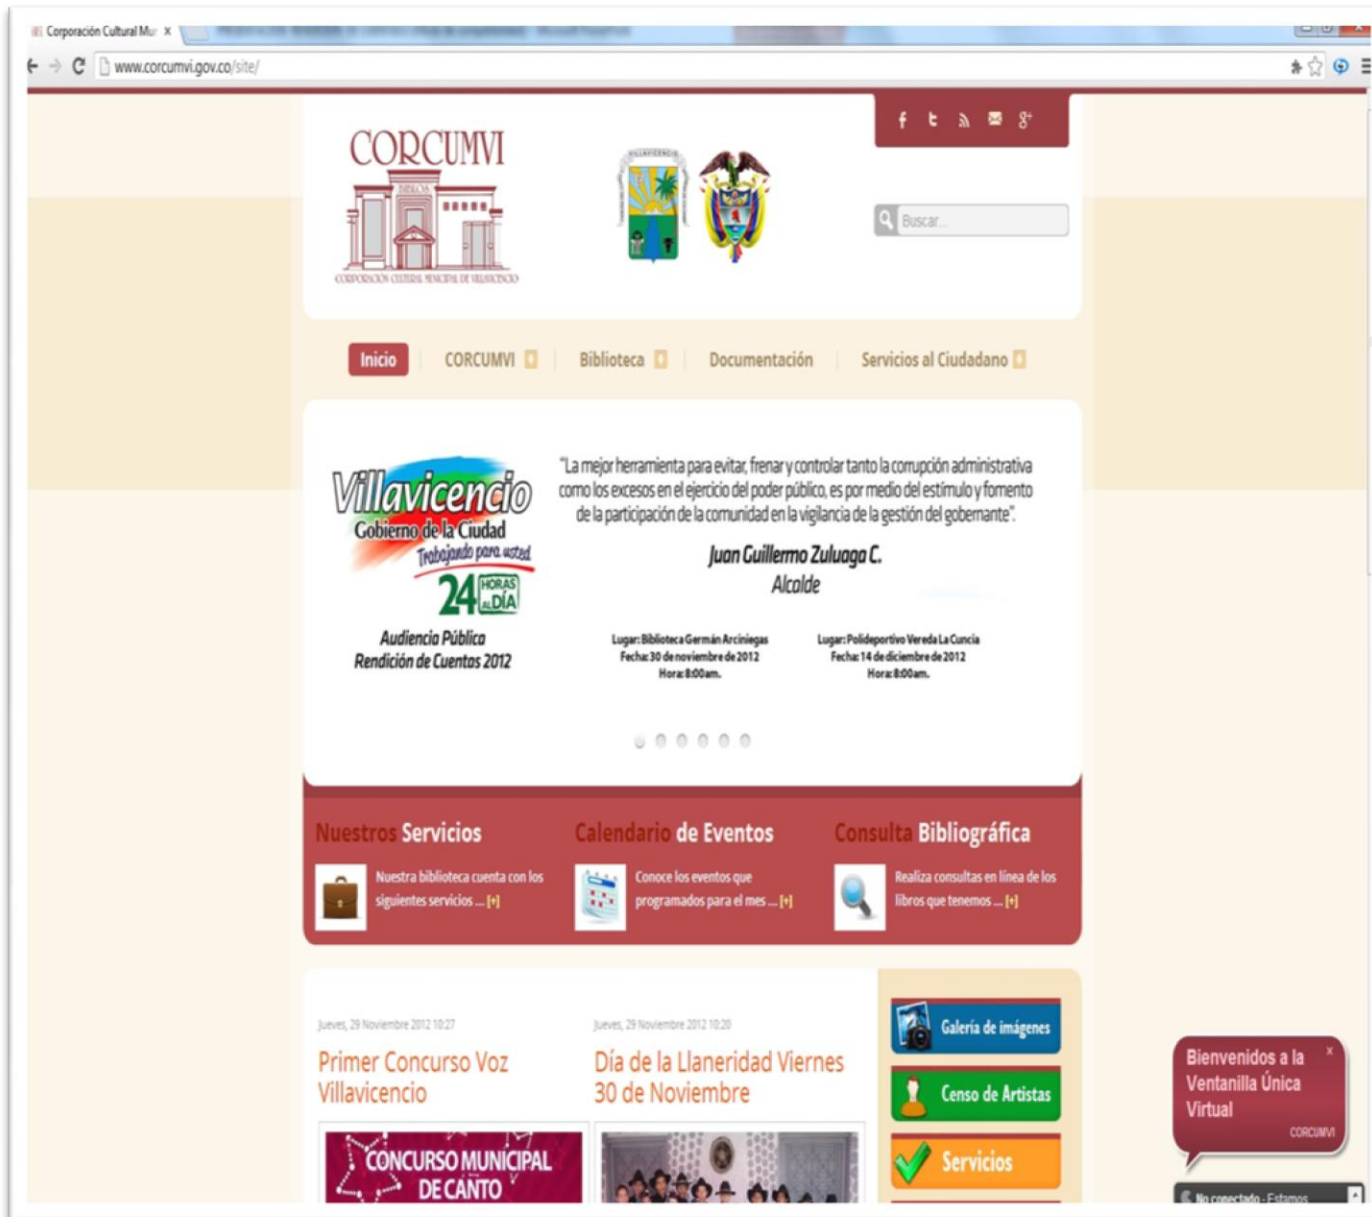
Corporación Cultural Mu ×

www.corcumvi.gov.co/site/

CORCUMVI

CORPORACIÓN CULTURAL MUNICIPAL DE VILLAVICENCIO

Buscar...

Inicio | CORCUMVI | Biblioteca | Documentación | Servicios al Ciudadano

Villavicencio
Gobierno de la Ciudad
Trabajando para usted
24 HORAS AL DÍA

Audiencia Pública
Rendición de Cuentas 2012

"La mejor herramienta para evitar, frenar y controlar tanto la corrupción administrativa como los excesos en el ejercicio del poder público, es por medio del estímulo y fomento de la participación de la comunidad en la vigilancia de la gestión del gobernante".

Juan Guillermo Zuluaga C.
Alcalde

Lugar: Biblioteca Germán Arciniegas
Fecha: 30 de noviembre de 2012
Hora: 8:00am.

Lugar: Polideportivo Vereda La Cuncia
Fecha: 14 de diciembre de 2012
Hora: 8:00am.

Nuestros Servicios
Nuestra biblioteca cuenta con los siguientes servicios ... [+]

Calendario de Eventos
Conoce los eventos que programados para el mes ... [+]

Consulta Bibliográfica
Realiza consultas en línea de los libros que tenemos ... [+]

Jueves, 29 Noviembre 2012 10:27
Primer Concurso Voz Villavicencio

CONCURSO MUNICIPAL DE CANTO

Jueves, 29 Noviembre 2012 10:20
Día de la Llaneridad Viernes 30 de Noviembre

Galería de imágenes
Censo de Artistas
Servicios

Bienvenidos a la Ventanilla Única Virtual
CORCUMVI
×

No conectado - Estamos